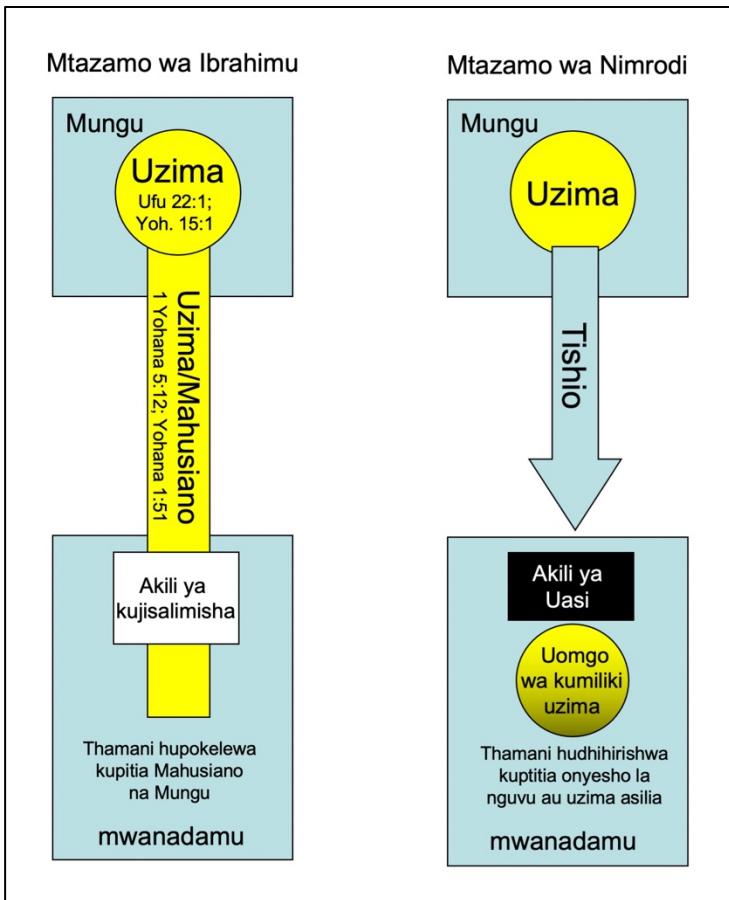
Mtazamo wa Ibrahimu

Mungu

Uzima
Ufu 22:1;
Yoh. 15:1

Uzima/Mahusiano
1 Yohana 5:12; Yohana 1:51

Akili ya kujisalimisha

Thamani hupokelewa kupitia Mahusiano na Mungu

mwanadamu

Mtazamo wa Nimrodi

Mungu

Uzima

Tishio

Akili ya Uasi

Uomgo wa kumiliki uzima

Thamani hudhihirishwa kuptitia onyesho la nguvu au uzima asilia

mwanadamu